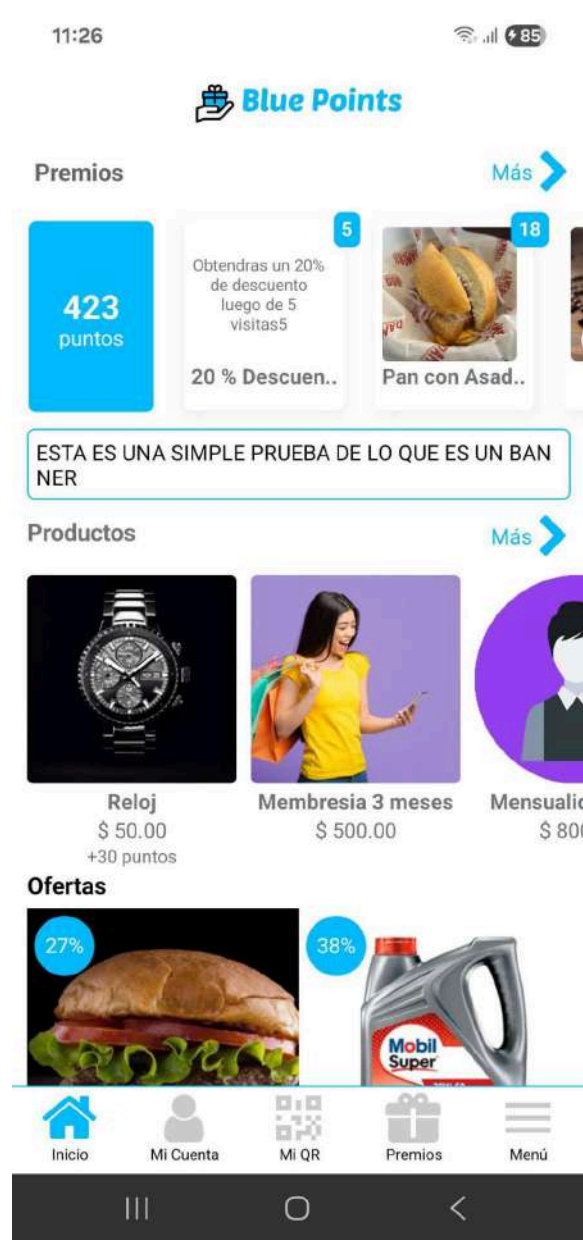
11:26

85

Blue Points

Premios

Más

423
puntos

5
Obtendras un 20% de descuento luego de 5 visitas5
20 % Descuen..

18
Pan con Asad..

ESTA ES UNA SIMPLE PRUEBA DE LO QUE ES UN BANNER

Productos

Más

Reloj
$ 50.00
+30 puntos

Membresia 3 meses
$ 500.00

Mensualid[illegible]
$ 80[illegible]

Ofertas

27%

38%

Mobil
Super

Inicio
Mi Cuenta
Mi QR
Premios
Menú